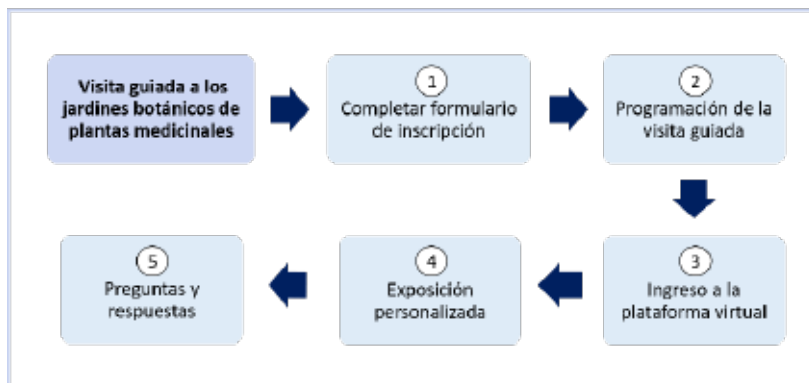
Visita guiada a los jardines botánicos de plantas medicinales

1
Completar formulario de inscripción

2
Programación de la visita guiada

3
Ingreso a la plataforma virtual

4
Exposición personalizada

5
Preguntas y respuestas